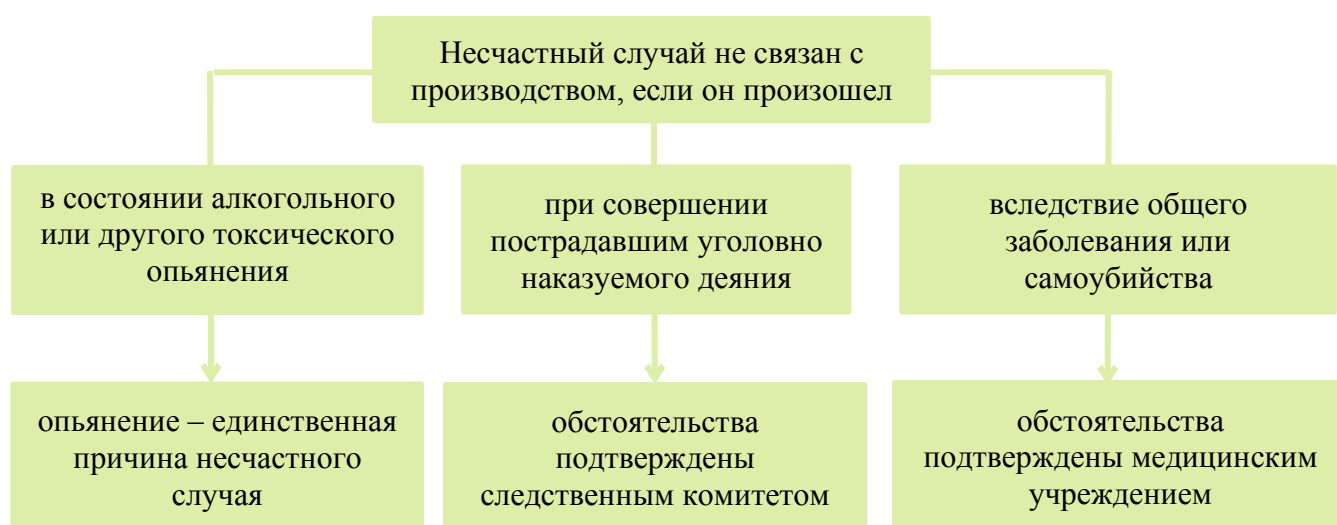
Несчастный случай не связан с производством, если он произошел

в состоянии алкогольного или другого токсического опьянения

при совершении пострадавшим уголовно наказуемого деяния

вследствие общего заболевания или самоубийства

опьянение – единственная причина несчастного случая

обстоятельства подтверждены следственным комитетом

обстоятельства подтверждены медицинским учреждением